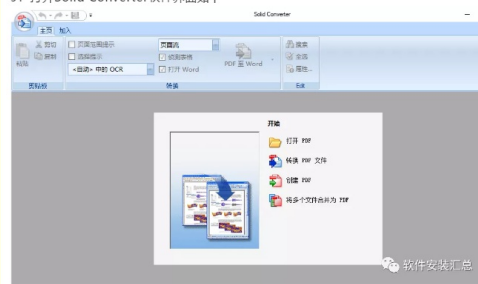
3. 打开Solid Converter软件界面如下

Solid Converter

主页 输入

剪切
复制
粘贴
剪贴板

页面范围提示
选择提示
<自动> 中的 OCR

页面流
检测表格
打开 Word
PDF 至 Word
转换

搜索
全选
高级...
查找

开始
打开 PDF
转换 PDF 文件
创建 PDF
将多个文件合并为 PDF

软件安装汇总